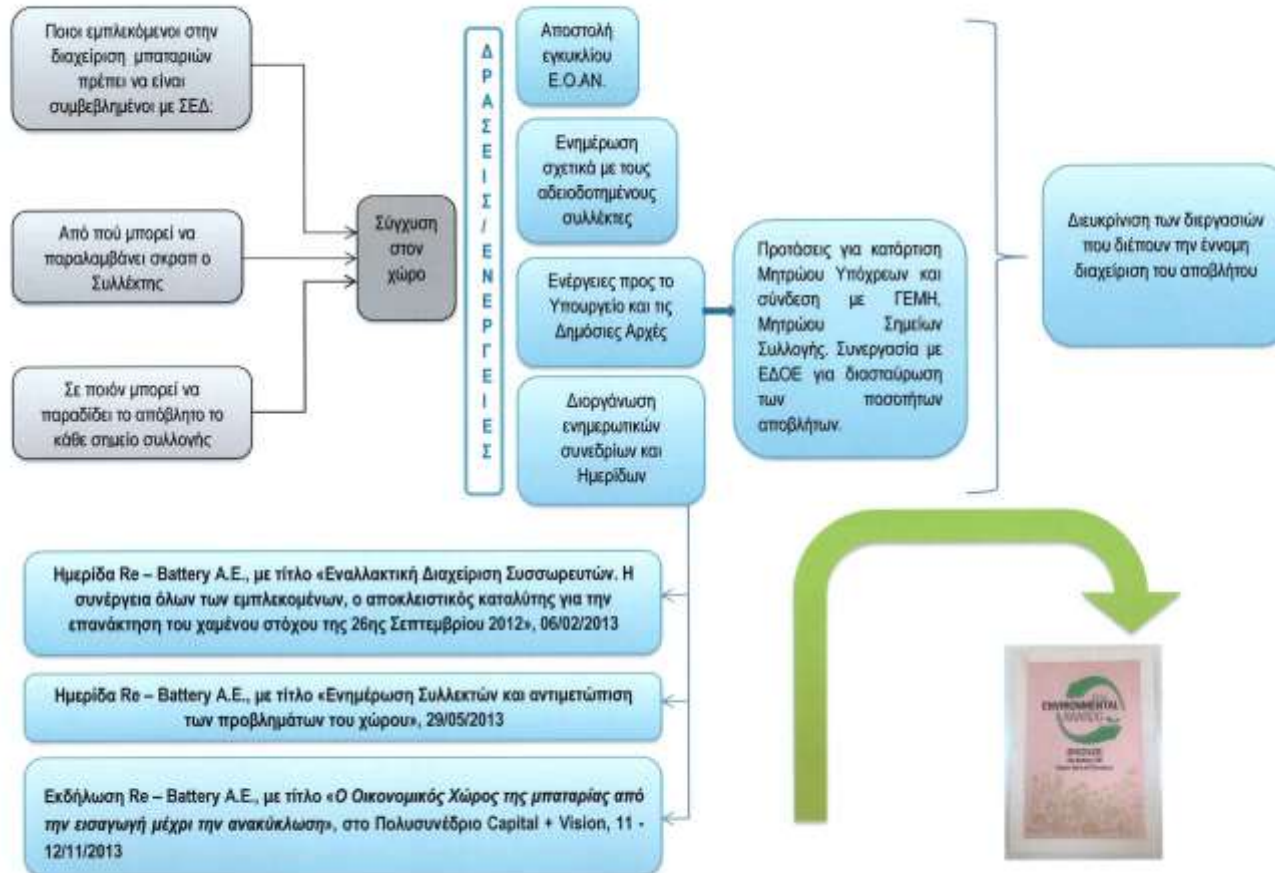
Ποιοι εμπλεκόμενοι στην διαχείριση μπαταριών πρέπει να είναι συμβεβλημένοι με ΣΕΔ;

Από πού μπορεί να παραλαμβάνει σκραπ ο Συλλέκτης

Σε ποιόν μπορεί να παραδίδει το απόβλητο το κάθε σημείο συλλογής

Σύγχυση στον χώρο

Δ Ρ Α Σ Ε Ι Σ / Ε Ν Ε Ρ Γ Ε Ι Ε Σ

Αποστολή εγκυκλίου Ε.Ο.ΑΝ.

Ενημέρωση σχετικά με τους αδειοδοτημένους συλλέκτες

Ενέργειες προς το Υπουργείο και τις Δημόσιες Αρχές

Διοργάνωση ενημερωτικών συνεδρίων και Ημερίδων

Προτάσεις για κατάρτιση Μητρώου Υπόχρεων και σύνδεση με ΓΕΜΗ, Μητρώου Σημείων Συλλογής. Συνεργασία με ΕΔΟΕ για διασταύρωση των ποσοτήτων αποβλήτων.

Διευκρίνιση των διεργασιών που διέπουν την έννομη διαχείριση του αποβλήτου

Ημερίδα Re – Battery A.E., με τίτλο «Εναλλακτική Διαχείριση Συσσωρευτών. Η συνέργεια όλων των εμπλεκομένων, ο αποκλειστικός καταλύτης για την επανάκτηση του χαμένου στόχου της 26ης Σεπτεμβρίου 2012», 06/02/2013

Ημερίδα Re – Battery A.E., με τίτλο «Ενημέρωση Συλλεκτών και αντιμετώπιση των προβλημάτων του χώρου», 29/05/2013

Εκδήλωση Re – Battery A.E., με τίτλο «Ο Οικονομικός Χώρος της μπαταρίας από την εισαγωγή μέχρι την ανακύκλωση», στο Πολυσυνέδριο Capital + Vision, 11 - 12/11/2013

ENVIRONMENTAL AWARDS
BRONZE
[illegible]